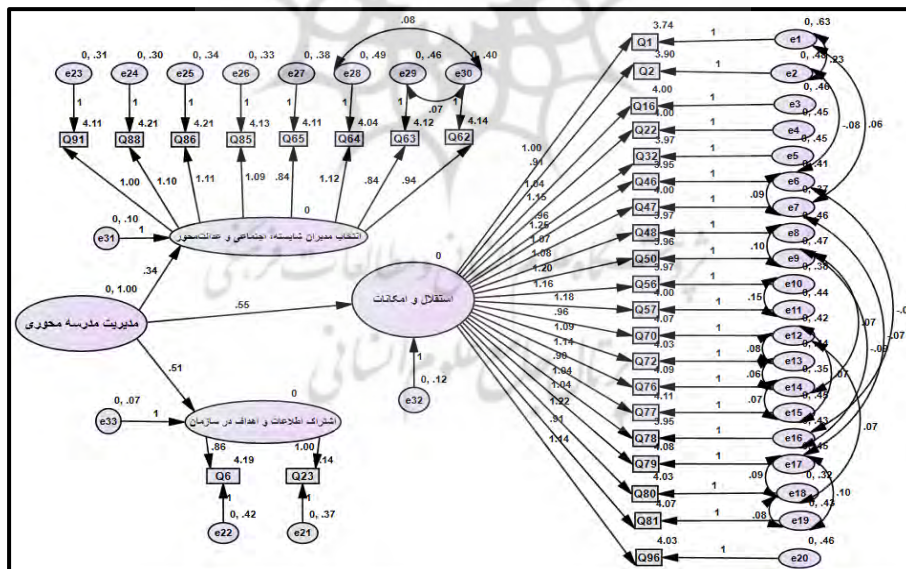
.08
0, .31 0, .30 0, .34 0, .33 0, .38 0, .49 0, .46 0, .40
e23 e24 e25 e26 e27 e28 e29 e30
1 1 1 1 1 1 1 1
.07
4.11 4.21 4.21 4.13 4.11 4.04 4.12 4.14
Q91 Q88 Q86 Q85 Q65 Q64 Q63 Q62
1.00 1.10 1.11 1.09 .84 1.12 .84 .94
0
0, .10
e31 1
انتخاب مدیران شایسته، اجتماعی و عدالت‌محور
.34
0, 1.00
مدیریت مدرسه محوری
.55
0
استقلال و امکانات
1
0, .12
e32
.51
0
0, .07
e33 1
اشتراک اطلاعات و اهداف در سازمان
.86 1.00
4.19 .14
Q6 Q23
1 1
0, .42 0, .37
e22 e21

3.74 Q1 1 e1 0, .63
3.90 Q2 1 e2 0, .40 .23
4.00 Q16 1 e3 0, .40
4.00 Q22 1 e4 0, .45
3.97 Q32 1 e5 0, .45 .08 .06
4.00 Q46 1 e6 0, .41
Q47 1 e7 .09 0, .37
3.97 Q48 1 e8 0, .46
3.96 Q50 1 e9 .10 0, .47
3.97 Q56 1 e10 0, .38
4.00 Q57 1 e11 .15 0, .44
4.07 Q70 1 e12 0, .42
4.03 Q72 1 e13 .08 0, .44
4.09 Q76 1 e14 .06 0, .35
4.11 Q77 1 e15 .07 0, .43
3.95 Q78 1 e16 0, .43
4.08 Q79 1 e17 0, .45
4.03 Q80 1 e18 .09 0, .32
4.07 Q81 1 e19 .08 0, .43
4.03 Q96 1 e20 0, .46
1.00 .91 1.04 1.15 .96 1.25 1.07 1.08 1.20 1.16 1.18 .96 1.09 1.14 .90 1.04 1.04 1.22 .91 1.14
.07 .07 .09 .07 .07 .10 -.0 .07